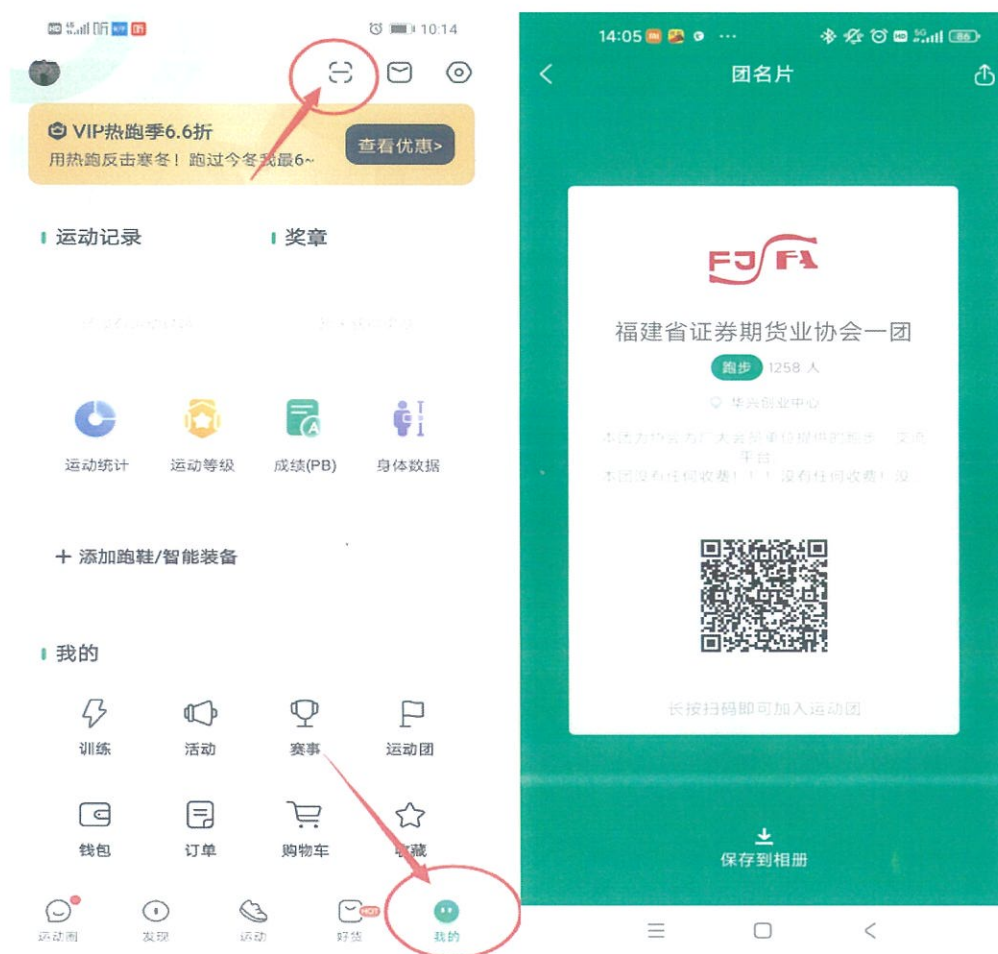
10:14

VIP热跑季6.6折
用热跑反击寒冬！跑过今冬我最6~
查看优惠>

运动记录
奖章

运动统计
运动等级
成绩(PB)
身体数据

+ 添加跑鞋/智能装备

我的

训练
活动
赛事
运动团
钱包
订单
购物车
收藏

运动圈
发现
运动
好货
HOT
我的

14:05

团名片

FJFA

福建省证券期货业协会一团
跑步 1258 人
华兴创业中心
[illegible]
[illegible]

长按扫码即可加入运动团

保存到相册